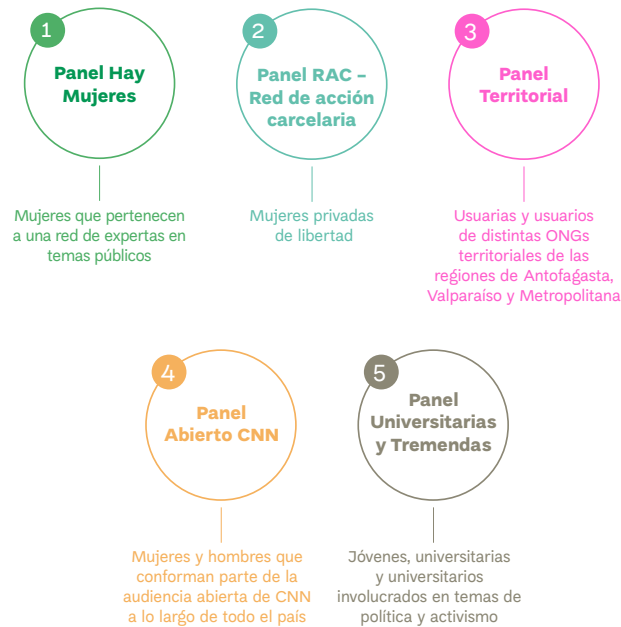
1

Panel Hay Mujeres

Mujeres que pertenecen a una red de expertas en temas públicos

2

Panel RAC – Red de acción carcelaria

Mujeres privadas de libertad

3

Panel Territorial

Usuarias y usuarios de distintas ONGs territoriales de las regiones de Antofagasta, Valparaíso y Metropolitana

4

Panel Abierto CNN

Mujeres y hombres que conforman parte de la audiencia abierta de CNN a lo largo de todo el país

5

Panel Universitarias y Tremendas

Jóvenes, universitarias y universitarios involucrados en temas de política y activismo